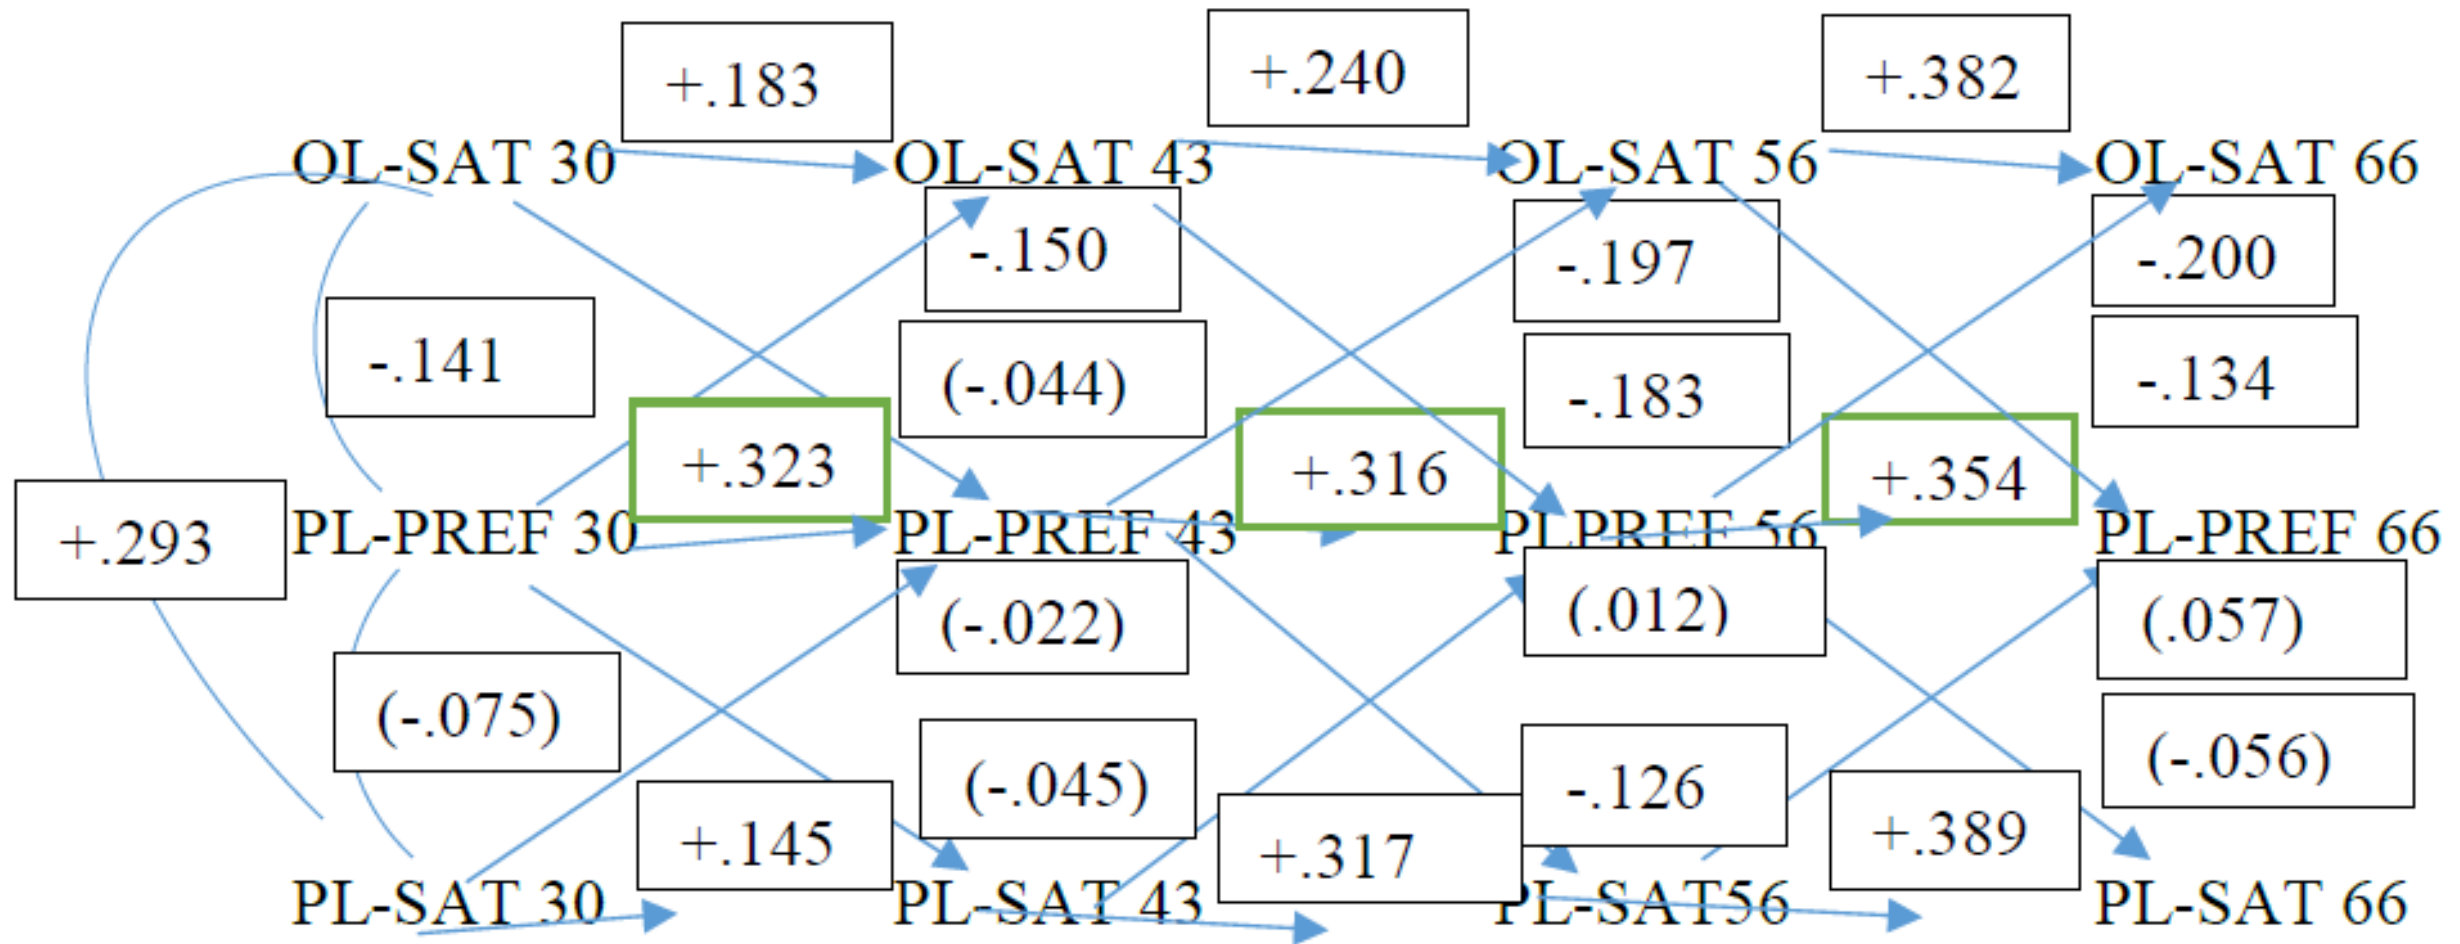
+.183

+.240

+.382

OL-SAT 30

OL-SAT 43

OL-SAT 56

OL-SAT 66

-.150

-.197

-.200

-.141

(-.044)

-.183

-.134

+.323

+.316

+.354

+.293

PL-PREF 30

PL-PREF 43

PLPREF 56

PL-PREF 66

(-.022)

(.012)

(.057)

(-.075)

(-.045)

-.126

(-.056)

+.145

+.317

+.389

PL-SAT 30

PL-SAT 43

PL-SAT56

PL-SAT 66